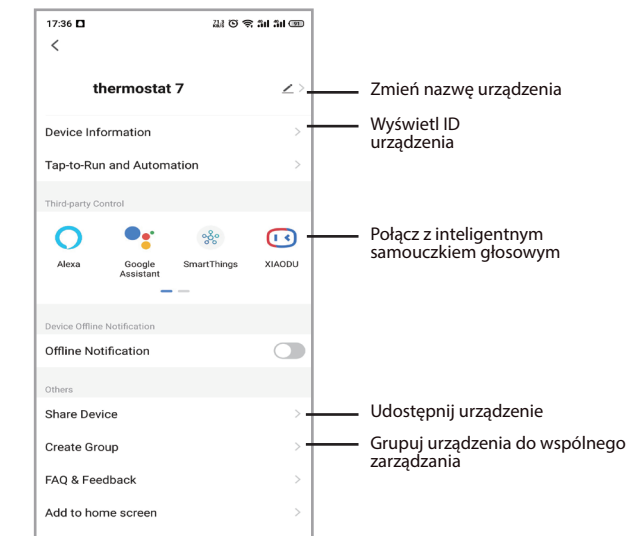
17:36

<

thermostat 7

Zmień nazwę urządzenia

Device Information

Wyświetl ID urządzenia

Tap-to-Run and Automation

Third-party Control

Alexa

Google Assistant

SmartThings

XIAODU

Połącz z inteligentnym samouczkiem głosowym

Device Offline Notification

Offline Notification

Others

Share Device

Udostępnij urządzenie

Create Group

Grupuj urządzenia do wspólnego zarządzania

FAQ & Feedback

Add to home screen